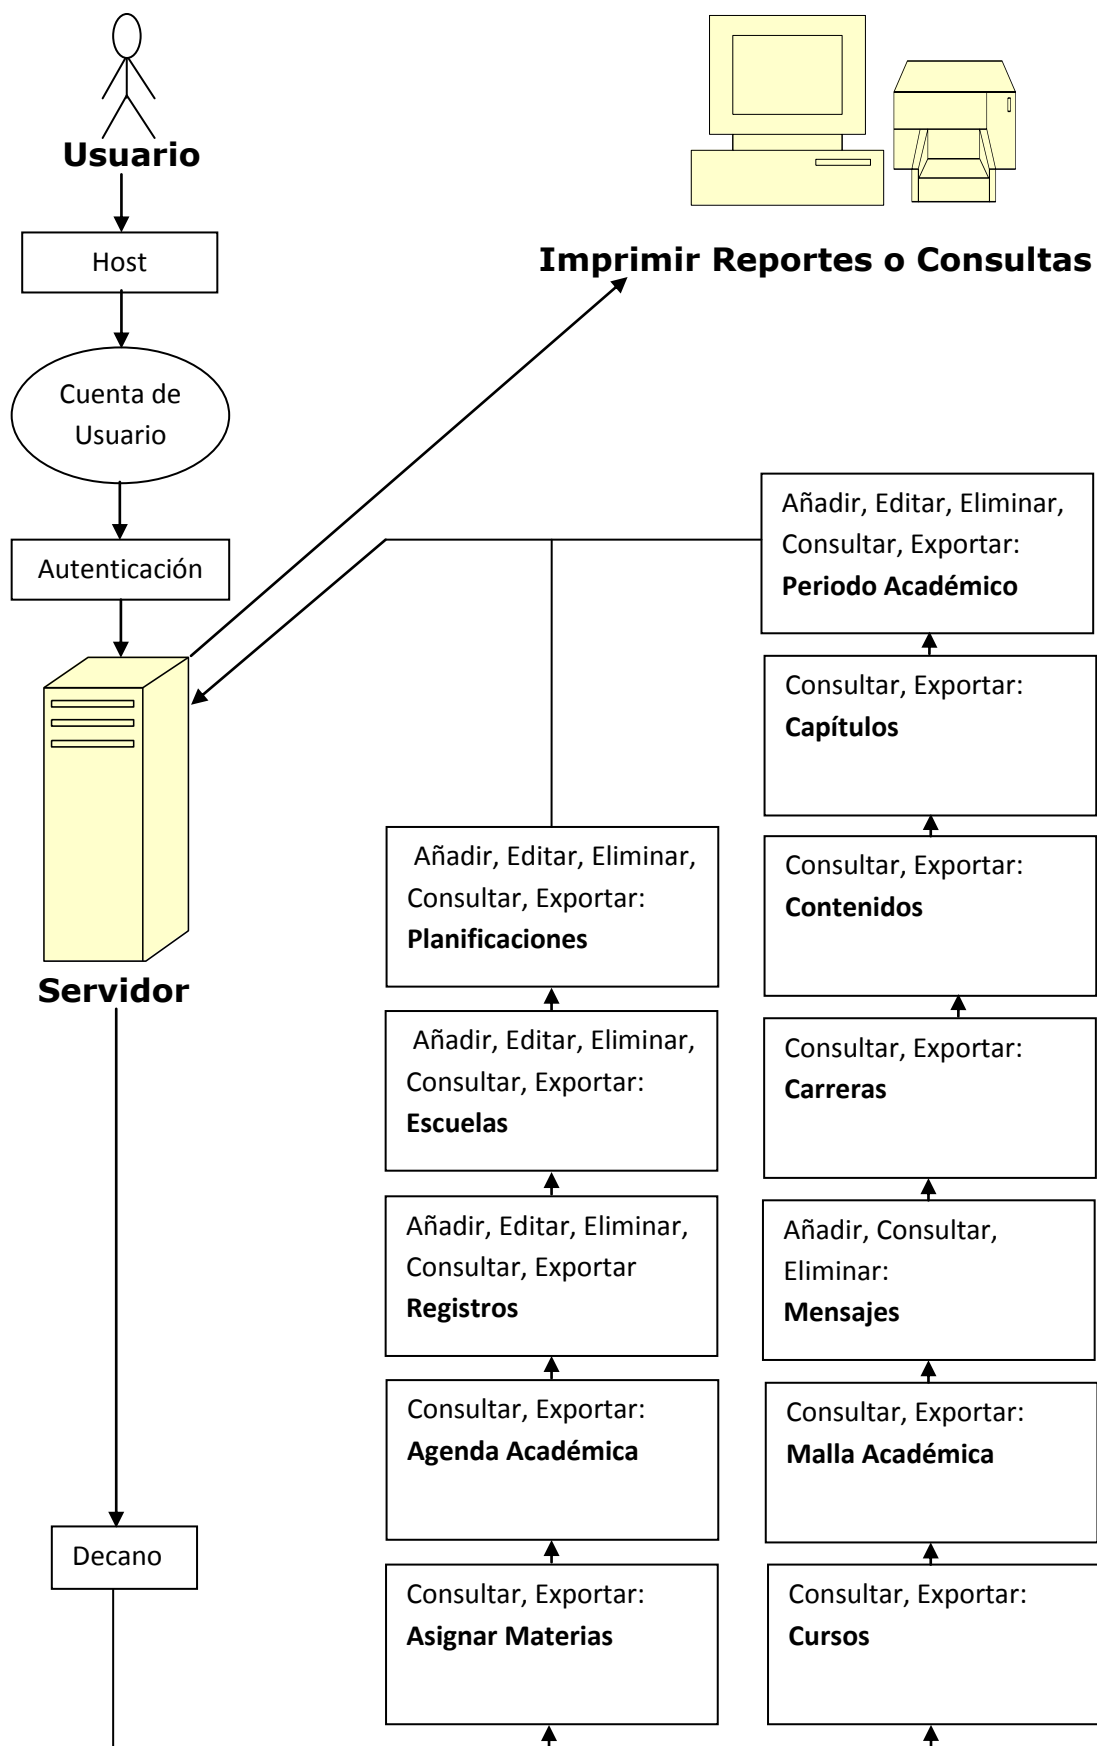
Usuario

Host

Cuenta de Usuario

Autenticación

Servidor

Decano

Imprimir Reportes o Consultas

Añadir, Editar, Eliminar, Consultar, Exportar: **Planificaciones**

Añadir, Editar, Eliminar, Consultar, Exportar: **Escuelas**

Añadir, Editar, Eliminar, Consultar, Exportar **Registros**

Consultar, Exportar: **Agenda Académica**

Consultar, Exportar: **Asignar Materias**

Añadir, Editar, Eliminar, Consultar, Exportar: **Periodo Académico**

Consultar, Exportar: **Capítulos**

Consultar, Exportar: **Contenidos**

Consultar, Exportar: **Carreras**

Añadir, Consultar, Eliminar: **Mensajes**

Consultar, Exportar: **Malla Académica**

Consultar, Exportar: **Cursos**